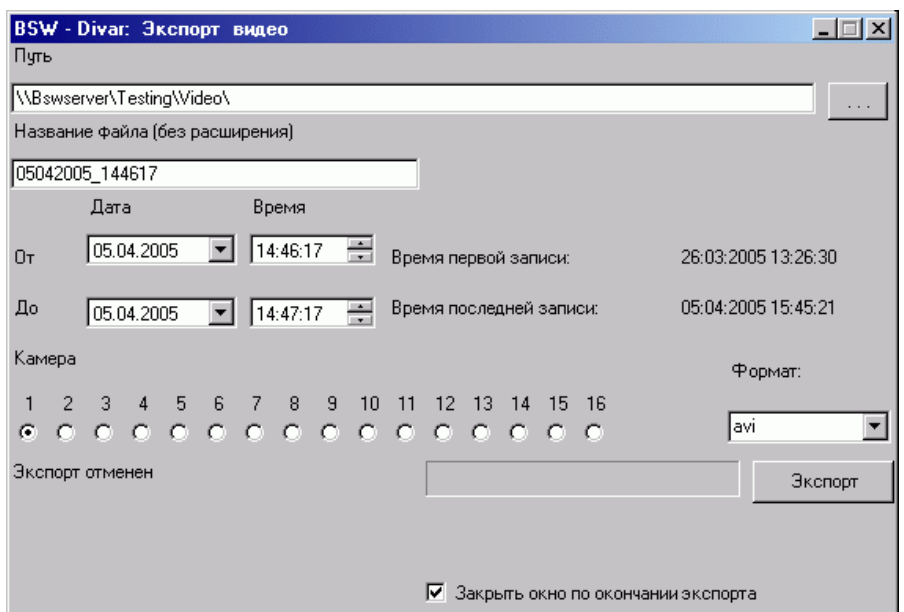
BSW - Divar: Экспорт видео

Путь

\\Bswserver\Testing\Video\

...

Название файла (без расширения)

05042005_144617

Дата

Время

От

05.04.2005

14:46:17

Время первой записи:

26:03:2005 13:26:30

До

05.04.2005

14:47:17

Время последней записи:

05:04:2005 15:45:21

Камера

Формат:

1 2 3 4 5 6 7 8 9 10 11 12 13 14 15 16

avi

Экспорт отменен

Экспорт

Закрыть окно по окончании экспорта